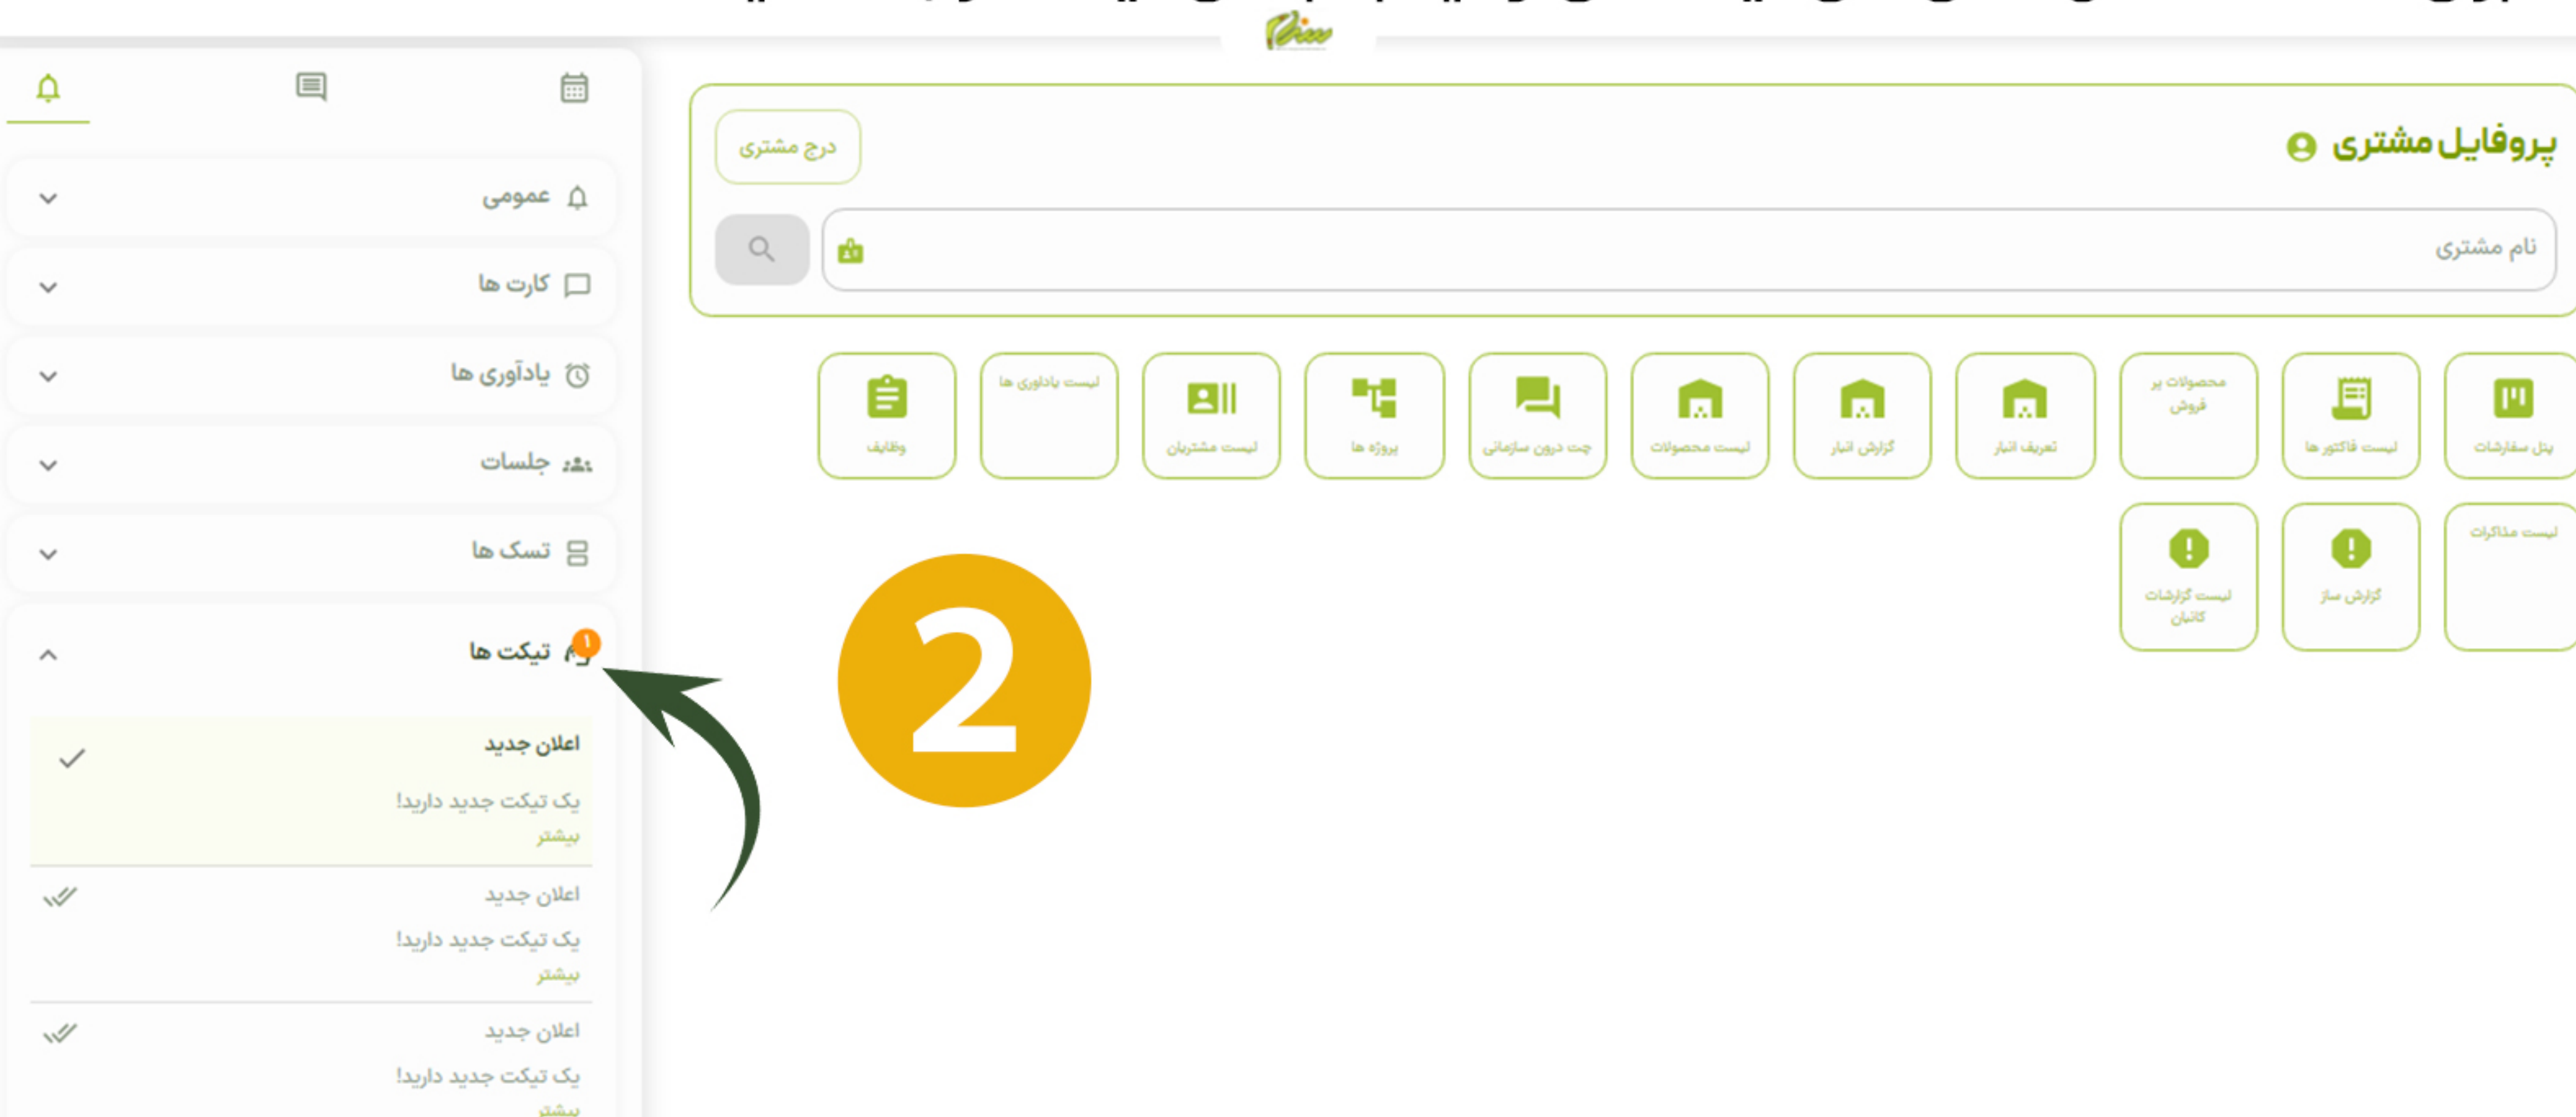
پروفایل مشتری

درج مشتری

نام مشتری

پنل سفارشات
لیست فاکتور ها
محصولات پر فروش
تعریف انبار
گزارش انبار
لیست محصولات
چت درون سازمانی
پروژه ها
لیست مشتریان
لیست یادآوری ها
وظایف

لیست مذاکرات
گزارش ساز
لیست گزارشات کاتالان

عمومی
کارت ها
یادآوری ها
جلسات
تسک ها
تیکت ها
1

اعلان جدید
یک تیکت جدید دارید!
بیشتر

اعلان جدید
یک تیکت جدید دارید!
بیشتر

اعلان جدید
یک تیکت جدید دارید!
بیشتر

2